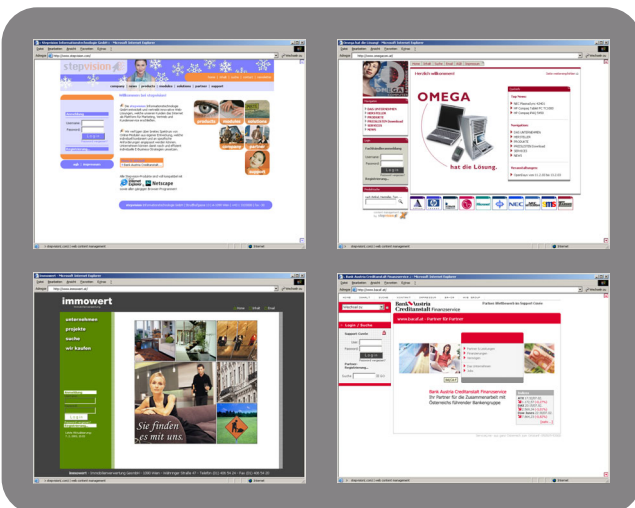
stepvision

Willkommen bei stepvision

company | news | products | modules | solutions | partner | support

Login

OMEGA

Herzlich willkommen!

hat die Lösung.

Login

immowert

unternehmen

projekte

suche

wir kaufen

Sie finden es mit uns.

Bank Austria Creditanstalt Finanzservice

Login / Suche

Login

Bank Austria Creditanstalt Finanzservice